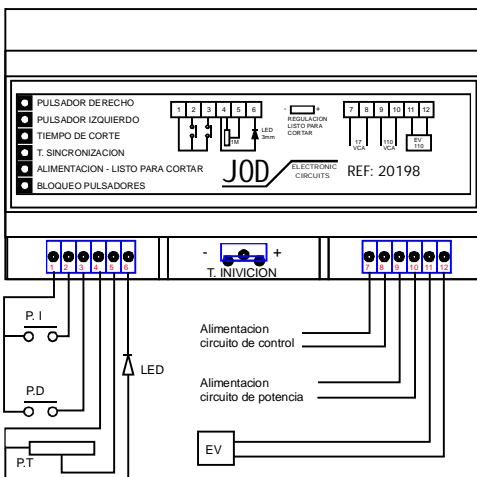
PULSADOR DERECHO
PULSADOR IZQUIERDO
TIEMPO DE CORTE
T. SINCRONIZACION
ALIMENTACION - LISTO PARA CORTAR
BLOQUEO PULSADORES

1 2 3 4 5 6
1M
LED 3mm

- +
REGULACION LISTO PARA CORTAR

7 8 9 10 11 12
17 VCA
110 VCA
EV 110

JOD
ELECTRONIC CIRCUITS
REF: 20198

1 2 3 4 5 6

- +
T. INIVICION

7 8 9 10 11 12

P. I
P.D
P.T
LED

Alimentacion circuito de control
Alimentacion circuito de potencia
EV